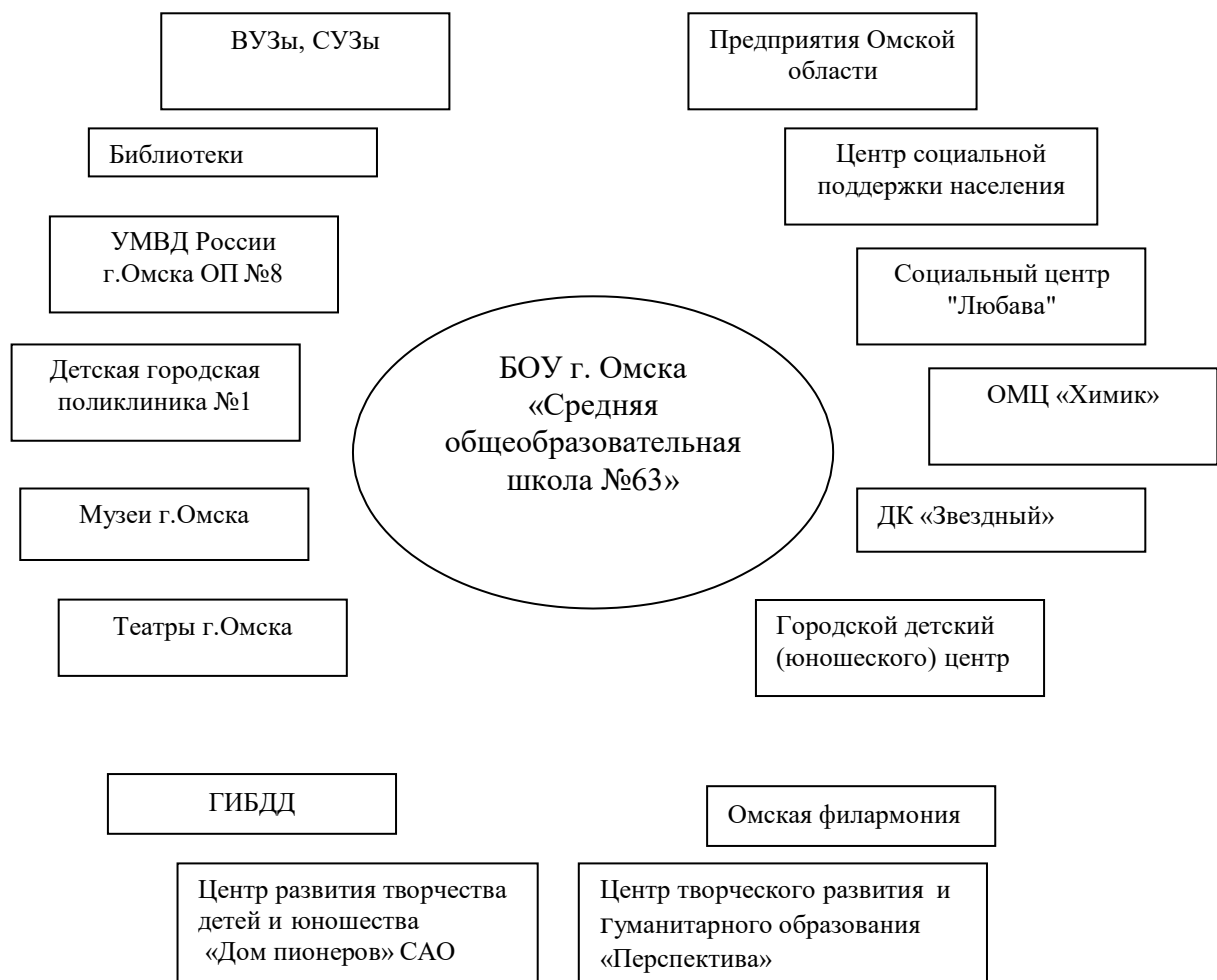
ВУЗы, СУЗы

Предприятия Омской области

Библиотеки

Центр социальной поддержки населения

УМВД России г.Омска ОП №8

Социальный центр "Любава"

Детская городская поликлиника №1

БОУ г. Омска «Средняя общеобразовательная школа №63»

ОМЦ «Химик»

Музеи г.Омска

ДК «Звездный»

Театры г.Омска

Городской детский (юношеского) центр

ГИБДД

Омская филармония

Центр развития творчества детей и юношества «Дом пионеров» САО

Центр творческого развития и гуманитарного образования «Перспектива»